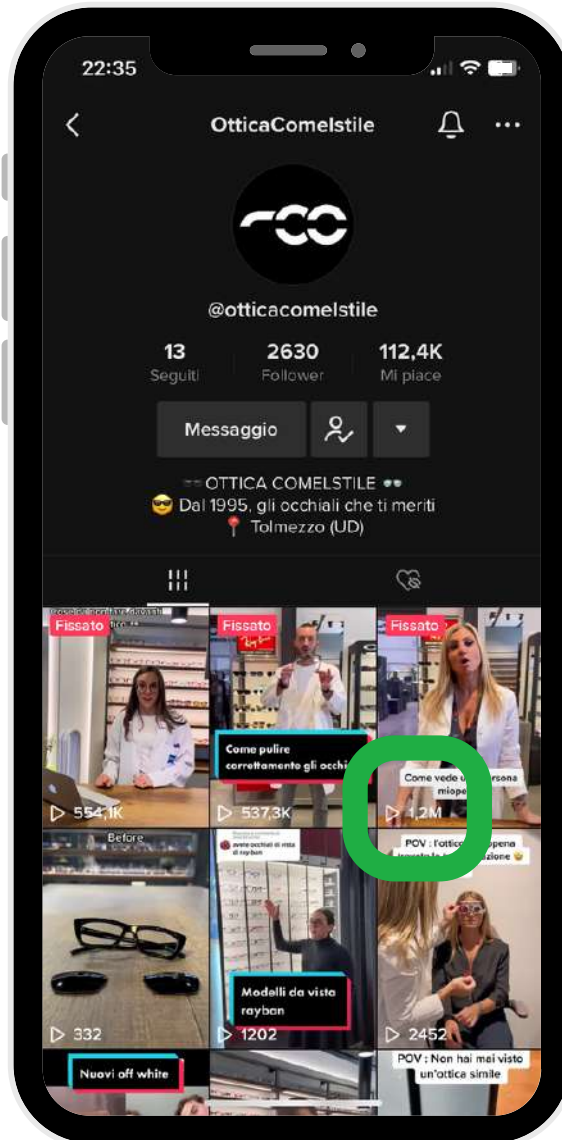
22:35

OtticaComeIstile

@otticacomelstile

13
Seguiti

2630
Follower

112,4K
Mi piace

Messaggio

OTTICA COMELSTILE
😎 Dal 1995, gli occhiali che ti meriti
📍 Tolmezzo (UD)

Fissato
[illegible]
554,1K

Fissato
Come pulire correttamente gli occhi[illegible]
537,3K

Fissato
Come vede u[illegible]rsona miope
1,2M

Before
332

avete occhiali di vista di rayban
Modelli da visto rayban
1202

POV : l'ottic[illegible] apena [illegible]zione
2452

Nuovi off white

POV : Non hai mai visto un'ottica simile